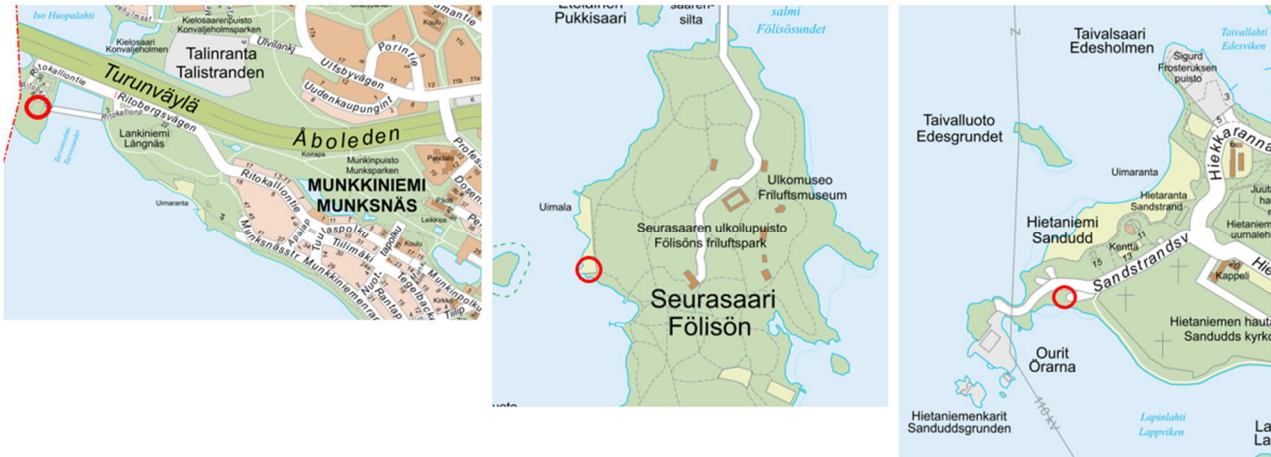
Iso Huopalahti
Kielosaari Konvaljeholmen
Kielosaarenpuisto Konvaljeholmsparken
Talinranta Talistranden
Ulvilantie
Uitsbyvägen
Porintie
Uudenkaupungintie
Turunväylä
Åboleden
Ritokalliontie
Ritobergsvägen
Lankiniemi Långnäs
Munkinpuisto Munksparken
MUNKKINIEMI MUNKSNÄS
Uimaranta
Ritokalliontie
Tuulaspolku
Tiilimäki
Munkkiniemenranta
Munksnässtr
Kirkko

Eteläinen Pukkisaari
salmi Fölisösundet
Uimala
Ulkomuseo Friluftsmuseum
Seurasaaren ulkoilupuisto Fölisöns friluftspark
Seurasaari Fölisön

Taivalsaari Edesholmen
Taivallahti Edesviken
Sigurd Frosteruksen puisto
Taivalluoto Edesgrundet
Uimaranta
Hietaranta Sandstrand
Hietaniemi Sandudd
Kenttä
Sandstrandsv
Hiekkaranta
Kappeli
Hietaniemen hauta Sandudds kyrko
Ourit Örarna
Hietaniemenkarit Sanduddsgrunden
Lapinlahti Lappviken
110 kV